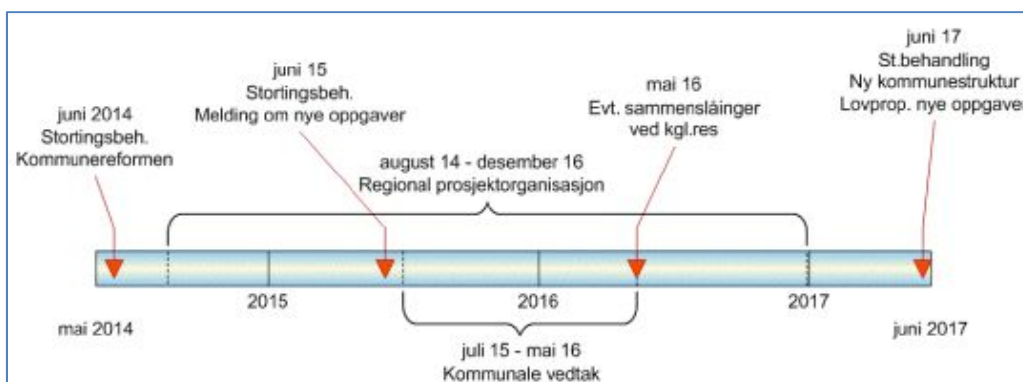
juni 2014
Stortingsbeh.
Kommunereformen

juni 15
Stortingsbeh.
Melding om nye oppgaver

mai 16
Evt. sammenslåinger
ved kgl.res

juni 17
St.behandling
Ny kommunestruktur
Lovprop. nye oppgaver

august 14 - desember 16
Regional prosjektorganisasjon

2015

2016

2017

mai 2014

juni 2017

juli 15 - mai 16
Kommunale vedtak